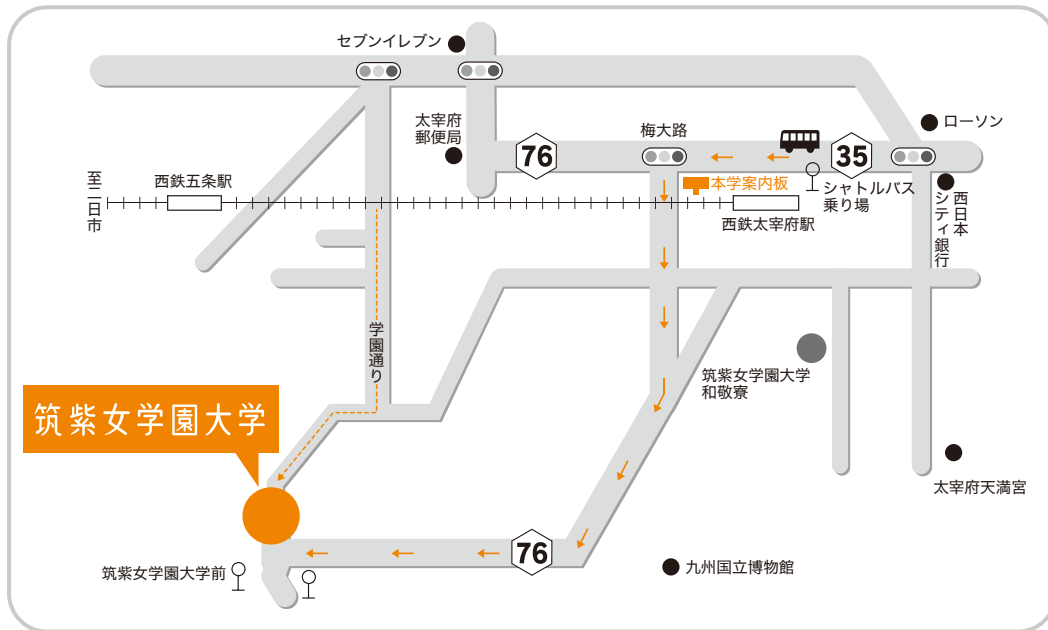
セブンイレブン
ローソン
太宰府郵便局
76
梅大路
35
至二日市
西鉄五条駅
本学案内板
シャトルバス乗り場
西日本シティ銀行
西鉄太宰府駅
学園通り
筑紫女学園大学和敬寮
筑紫女学園大学
太宰府天満宮
76
筑紫女学園大学前
九州国立博物館